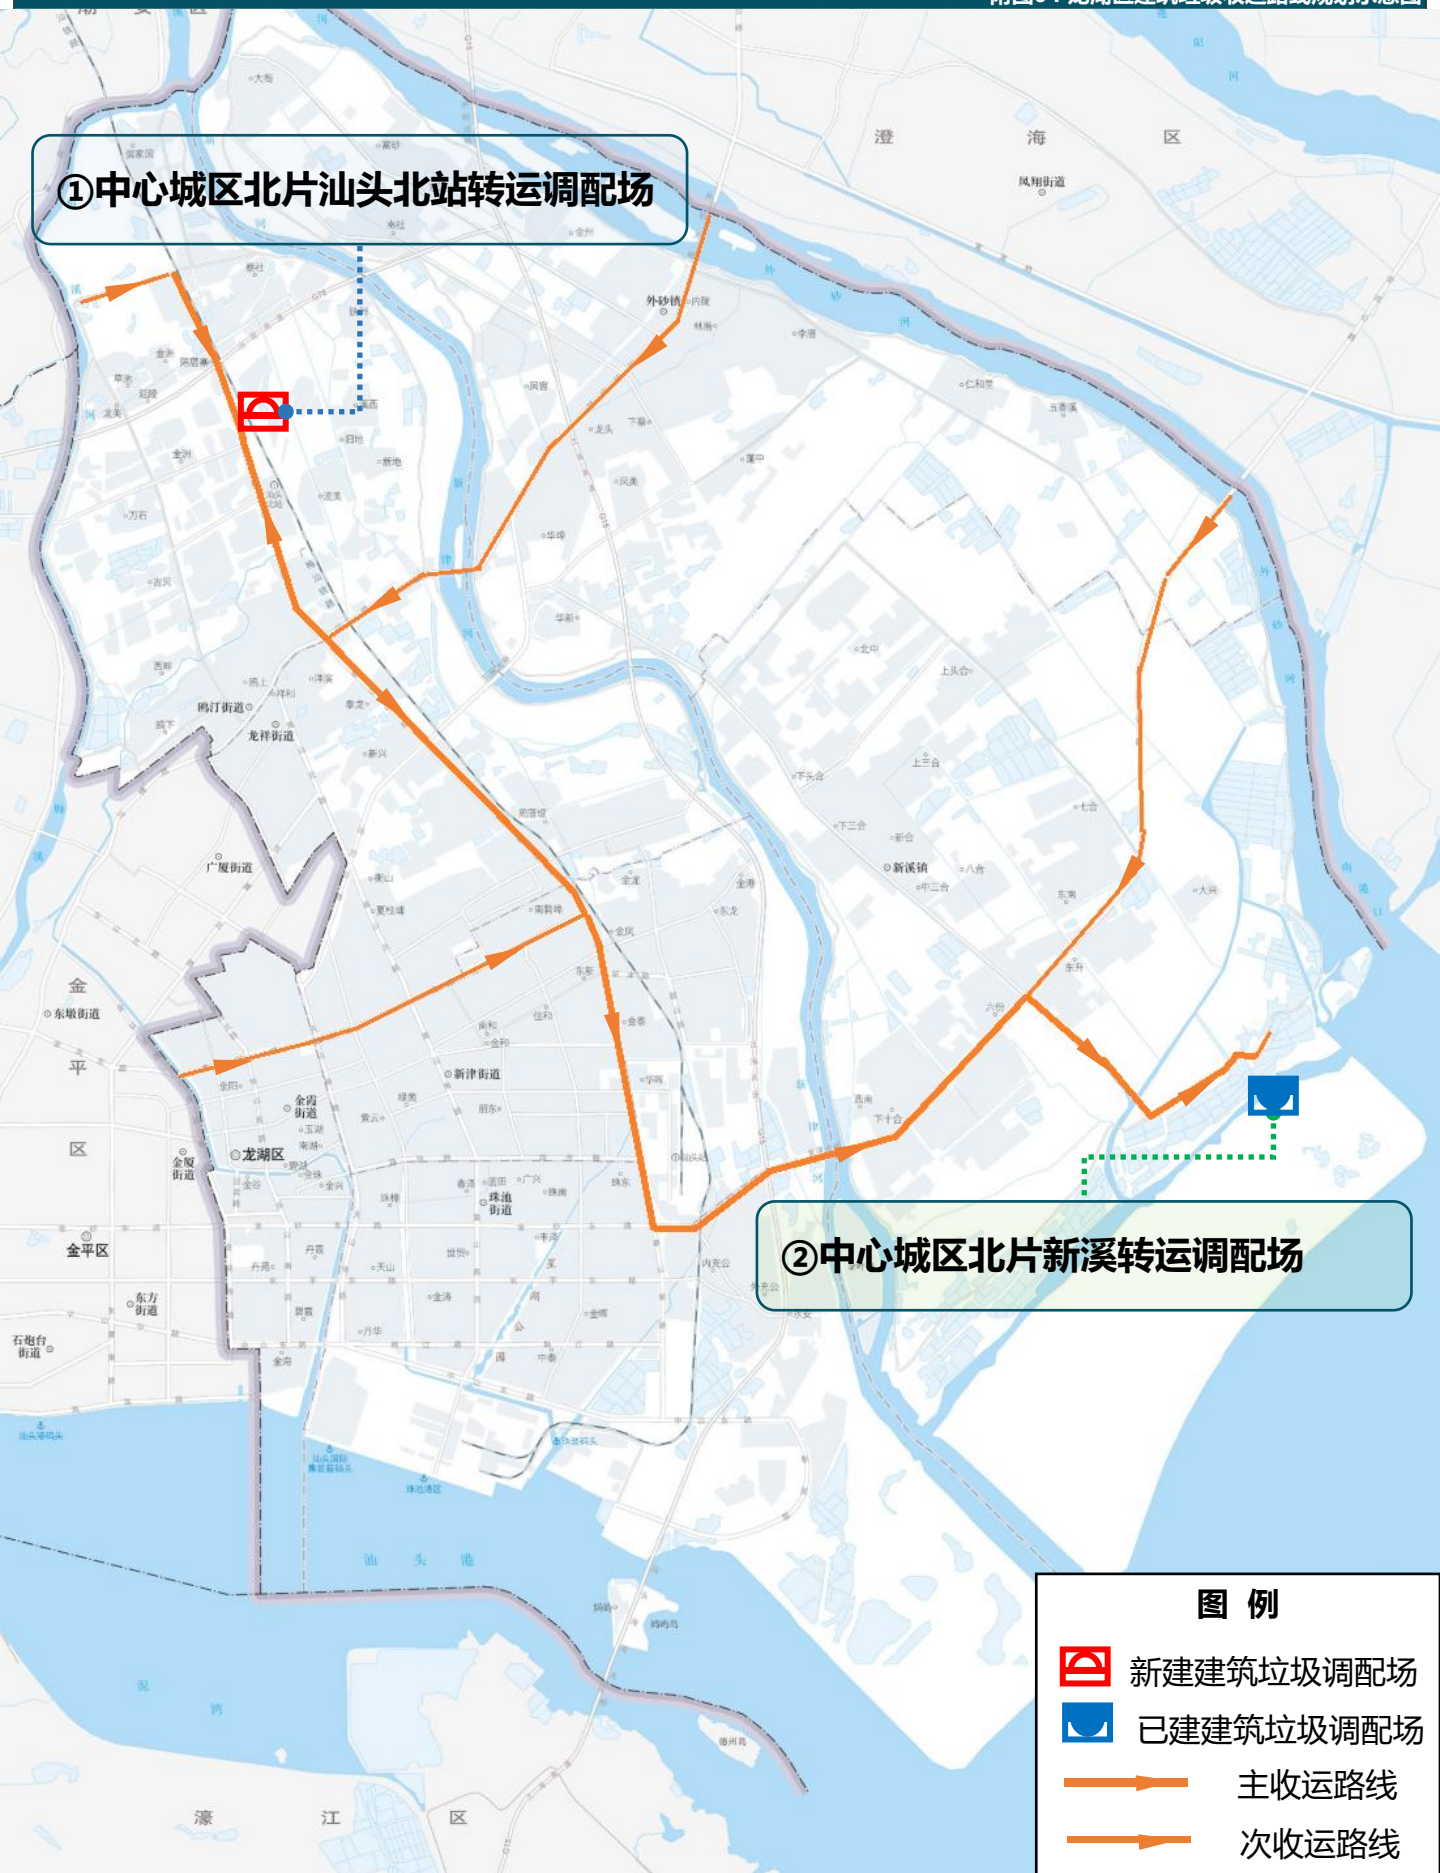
①中心城区北片汕头北站转运调配场

澄 海 区

凤翔街道

外砂镇

鸥汀街道

龙祥街道

广厦街道

金

东墩街道

平

区

金平区

东方街道

石炮台街道

龙湖区

金霞街道

新津街道

珠池街道

新溪镇

②中心城区北片新溪转运调配场

汕 头 港

濠 江 区

图 例

新建建筑垃圾调配场

已建建筑垃圾调配场

主收运路线

次收运路线